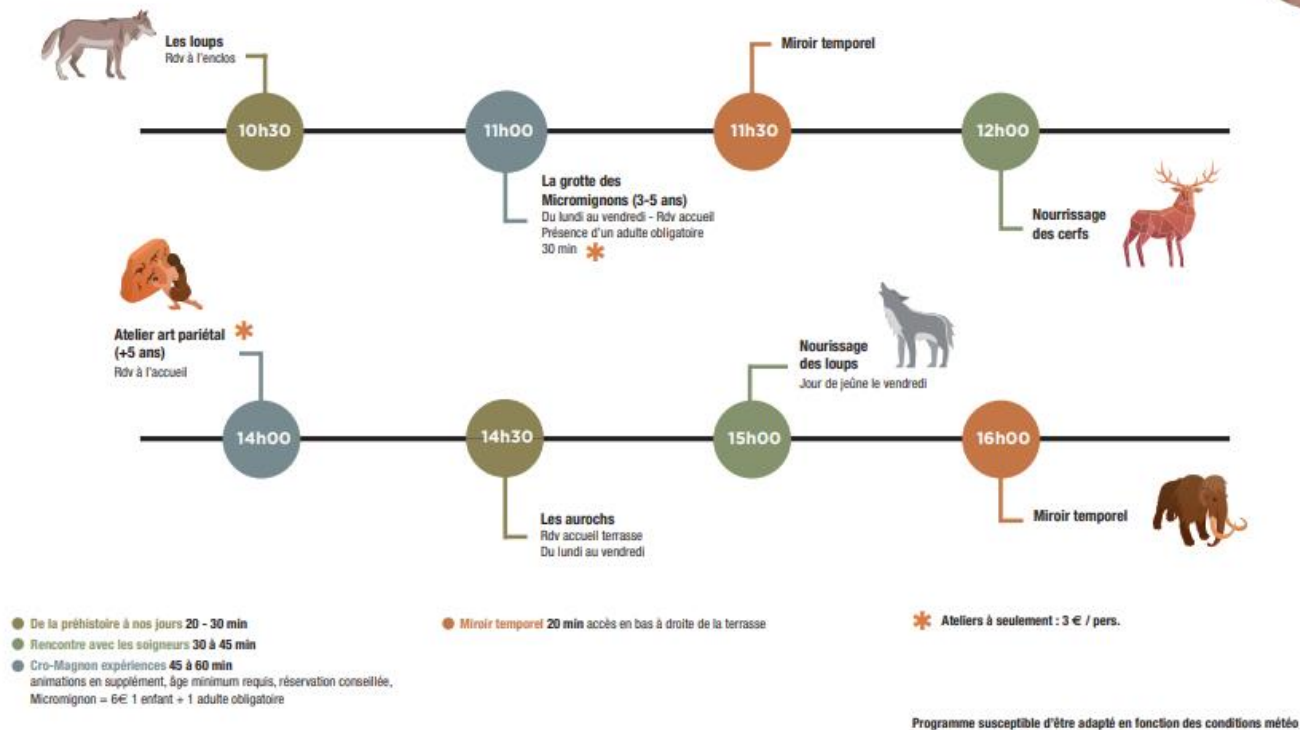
Les loups
Rdv à l'enclos

10h30

11h00

La grotte des Micromignons (3-5 ans)
Du lundi au vendredi - Rdv accueil
Présence d'un adulte obligatoire
30 min *

Miroir temporel

11h30

12h00

Nourrissage des cerfs

Atelier art pariétal *
(+5 ans)
Rdv à l'accueil

14h00

14h30

Les aurochs
Rdv accueil terrasse
Du lundi au vendredi

Nourrissage des loups
Jour de jeûne le vendredi

15h00

16h00

Miroir temporel

De la préhistoire à nos jours 20 - 30 min
Rencontre avec les soigneurs 30 à 45 min
Cro-Magnon expériences 45 à 60 min
animations en supplément, âge minimum requis, réservation conseillée,
Micromignon = 6€ 1 enfant + 1 adulte obligatoire

Miroir temporel 20 min accès en bas à droite de la terrasse

* Ateliers à seulement : 3 € / pers.

Programme susceptible d'être adapté en fonction des conditions météo